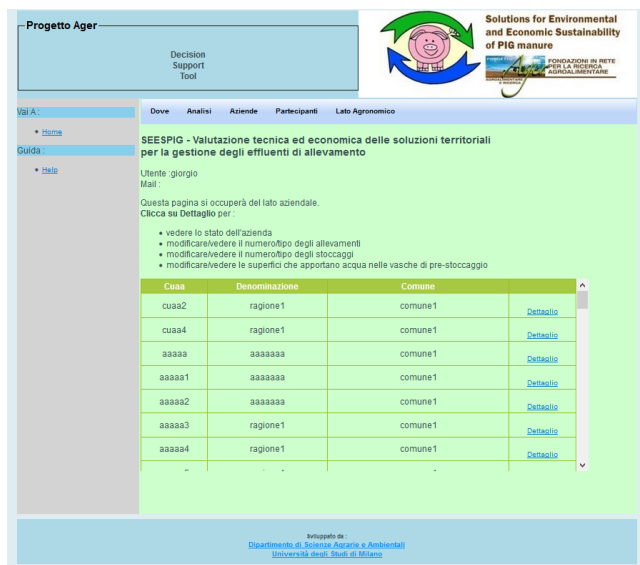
Progetto Ager

Decision
Support
Tool

Solutions for Environmental and Economic Sustainability of PIG manure

FONDAZIONI IN RETE PER LA RICERCA AGROALIMENTARE

Vai A :

Home

Guida :

Help

Dove Analisi Aziende Partecipanti Lato Agronomico

SEESPIG - Valutazione tecnica ed economica delle soluzioni territoriali per la gestione degli effluenti di allevamento

Utente :giorgio
Mail :

Questa pagina si occuperà del lato aziendale.
Clicca su Dettaglio per :

- vedere lo stato dell'azienda
- modificare/vedere il numero/tipo degli allevamenti
- modificare/vedere il numero/tipo degli stoccaggi
- modificare/vedere le superfici che apportano acqua nelle vasche di pre-stoccaggio

| Cuaa | Denominazione | Comune | |
|---|---|---|---|
| cuaa2 | ragione1 | comune1 | Dettaglio |
| cuaa4 | ragione1 | comune1 | Dettaglio |
| aaaaa | aaaaaaa | comune1 | Dettaglio |
| aaaaa1 | aaaaaaa | comune1 | Dettaglio |
| aaaaa2 | aaaaaaa | comune1 | Dettaglio |
| aaaaa3 | ragione1 | comune1 | Dettaglio |
| aaaaa4 | ragione1 | comune1 | Dettaglio |

Sviluppato da :
Dipartimento di Scienze Agrarie e Ambientali
Università degli Studi di Milano